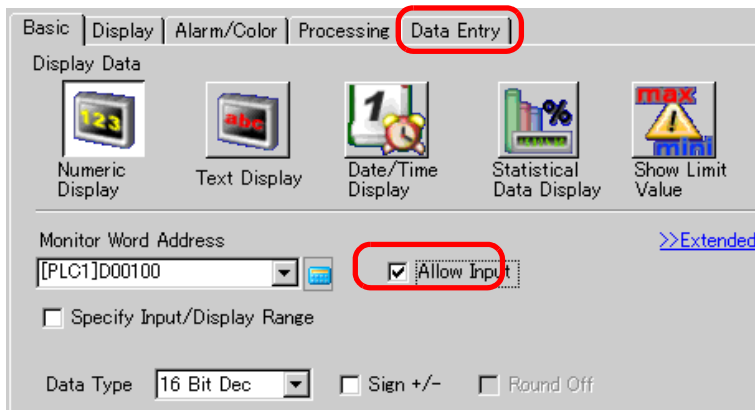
Basic | Display | Alarm/Color | Processing | Data Entry

Display Data

123
Numeric Display

abc
Text Display

1
Date/Time Display

%
Statistical Data Display

max
!
mini
Show Limit Value

Monitor Word Address
[PLC1]D00100
Allow Input
>>Extended

Specify Input/Display Range

Data Type 16 Bit Dec
Sign +/-
Round Off